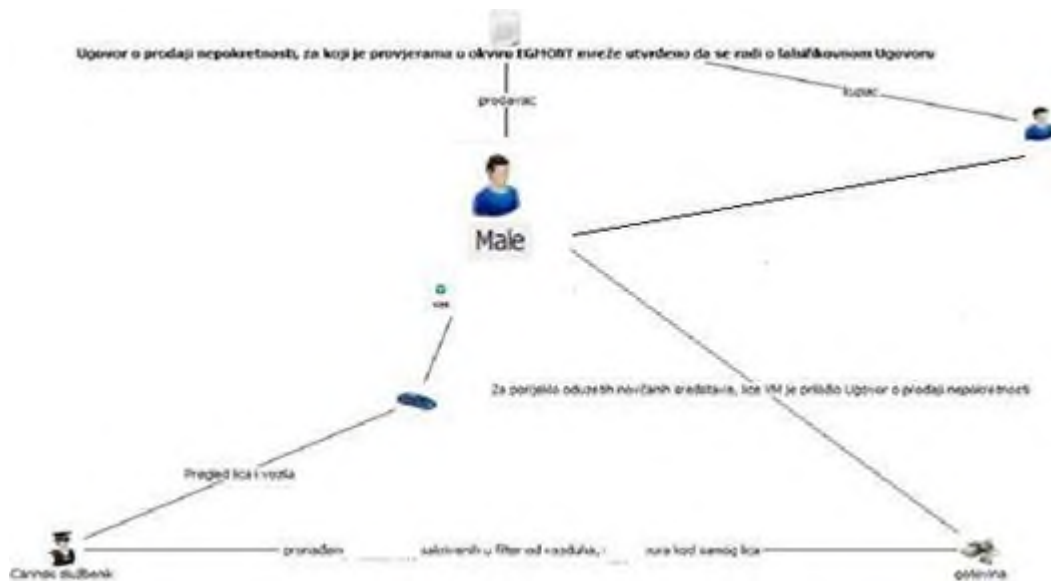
Ugovor o prodaji nepokretnosti, za koji je provjerama u okviru EGMONT mreže utvrđeno da se radi o falsifikovanom Ugovoru

prodavac

kupac

Male

Za porijeklo oduzetih novčanih sredstava, lice VM je priložio Ugovor o prodaji nepokretnosti

Pregled lica i vozila

Carinski službenik

pronađeno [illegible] sakrivenih u filter od vazduha, i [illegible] ura kod samog lica

gotovina